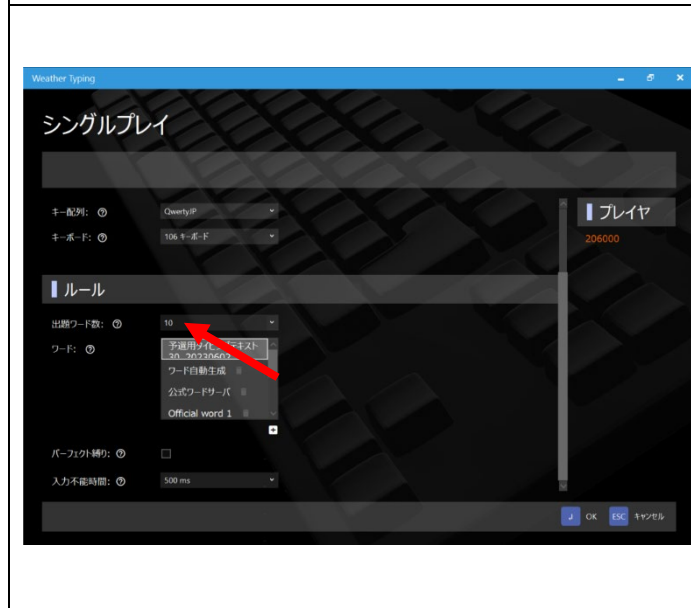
Weather Typing

シングルプレイ

キー配列: ⑦ QwertyJP
キーボード: ⑦ 106 キーボード

プレイヤ
206000

ルール

出題ワード数: ⑦ 10
ワード: ⑦
予選用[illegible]キスト
30_2023060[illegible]
ワード自動生成
公式ワードサーバ
Official word 1

パーフェクト縛り: ⑦
入力不能時間: ⑦ 500 ms

OK
ESC キャンセル